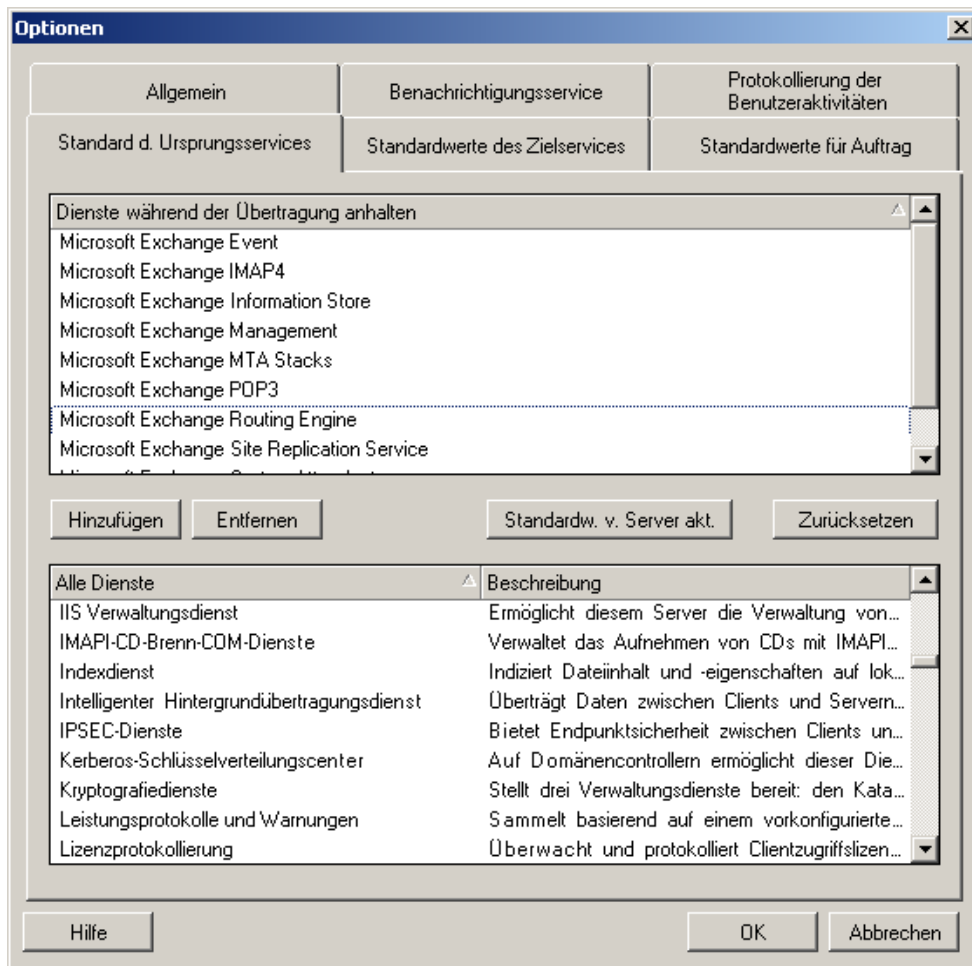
Optionen

Allgemein
Benachrichtigungsservice
Protokollierung der Benutzeraktivitäten
Standard d. Ursprungsservices
Standardwerte des Zielservices
Standardwerte für Auftrag

| Dienste während der Übertragung anhalten |
|---|
| Microsoft Exchange Event |
| Microsoft Exchange IMAP4 |
| Microsoft Exchange Information Store |
| Microsoft Exchange Management |
| Microsoft Exchange MTA Stacks |
| Microsoft Exchange POP3 |
| Microsoft Exchange Routing Engine |
| Microsoft Exchange Site Replication Service |
| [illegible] |

Hinzufügen
Entfernen
Standardw. v. Server akt.
Zurücksetzen

| Alle Dienste | Beschreibung |
|---|---|
| IIS Verwaltungsdienst | Ermöglicht diesem Server die Verwaltung von... |
| IMAPI-CD-Brenn-COM-Dienste | Verwaltet das Aufnehmen von CDs mit IMAPI... |
| Indexdienst | Indiziert Dateiinhalt und -eigenschaften auf lok... |
| Intelligenter Hintergrundübertragungsdienst | Überträgt Daten zwischen Clients und Servern... |
| IPSEC-Dienste | Bietet Endpunktsicherheit zwischen Clients un... |
| Kerberos-Schlüsselverteilungscenter | Auf Domänencontrollern ermöglicht dieser Die... |
| Kryptografiedienste | Stellt drei Verwaltungsdienste bereit: den Kata... |
| Leistungsprotokolle und Warnungen | Sammelt basierend auf einem vorkonfigurierte... |
| Lizenzprotokollierung | Überwacht und protokolliert Clientzugriffslizen... |

Hilfe
OK
Abbrechen